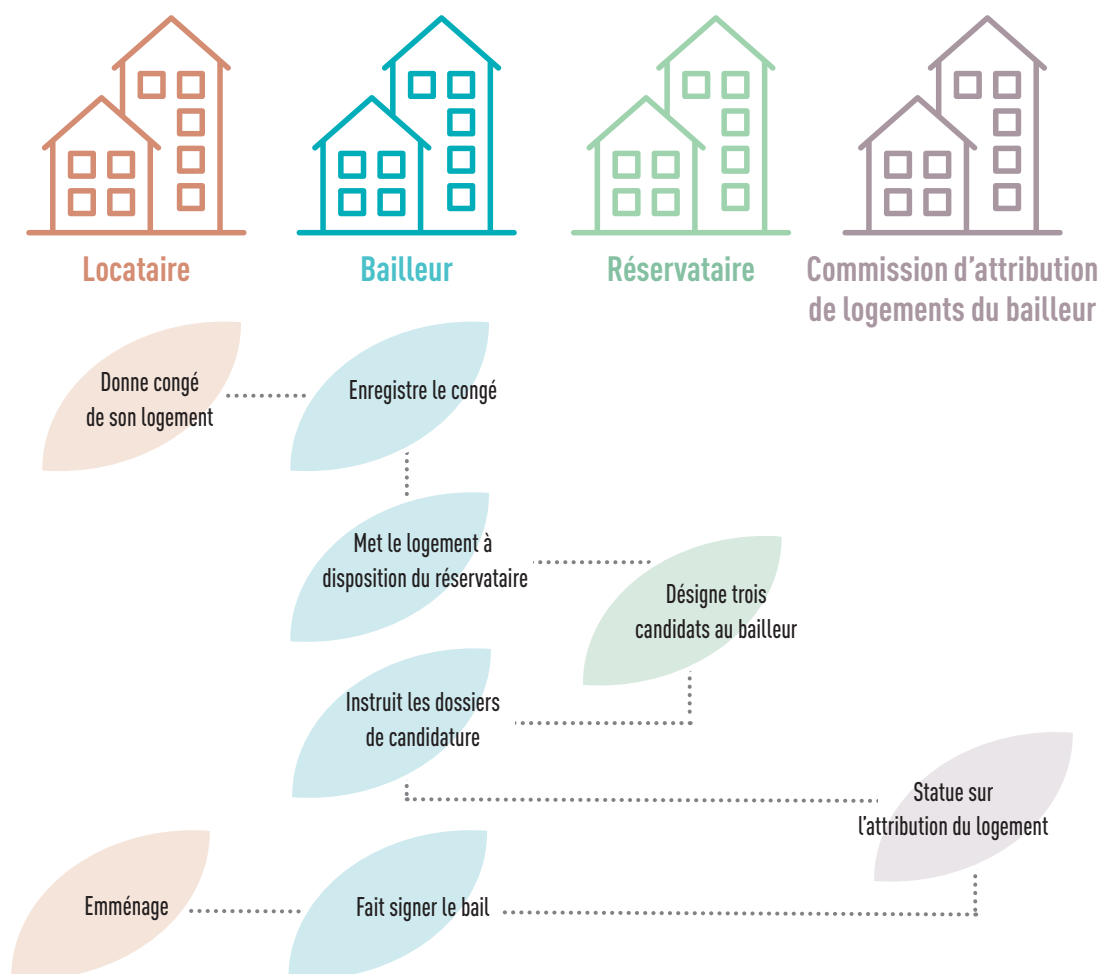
Locataire

Bailleur

Réservataire

Commission d’attribution de logements du bailleur

Donne congé de son logement

Enregistre le congé

Met le logement à disposition du réservataire

Désigne trois candidats au bailleur

Instruit les dossiers de candidature

Statue sur l’attribution du logement

Emménage

Fait signer le bail